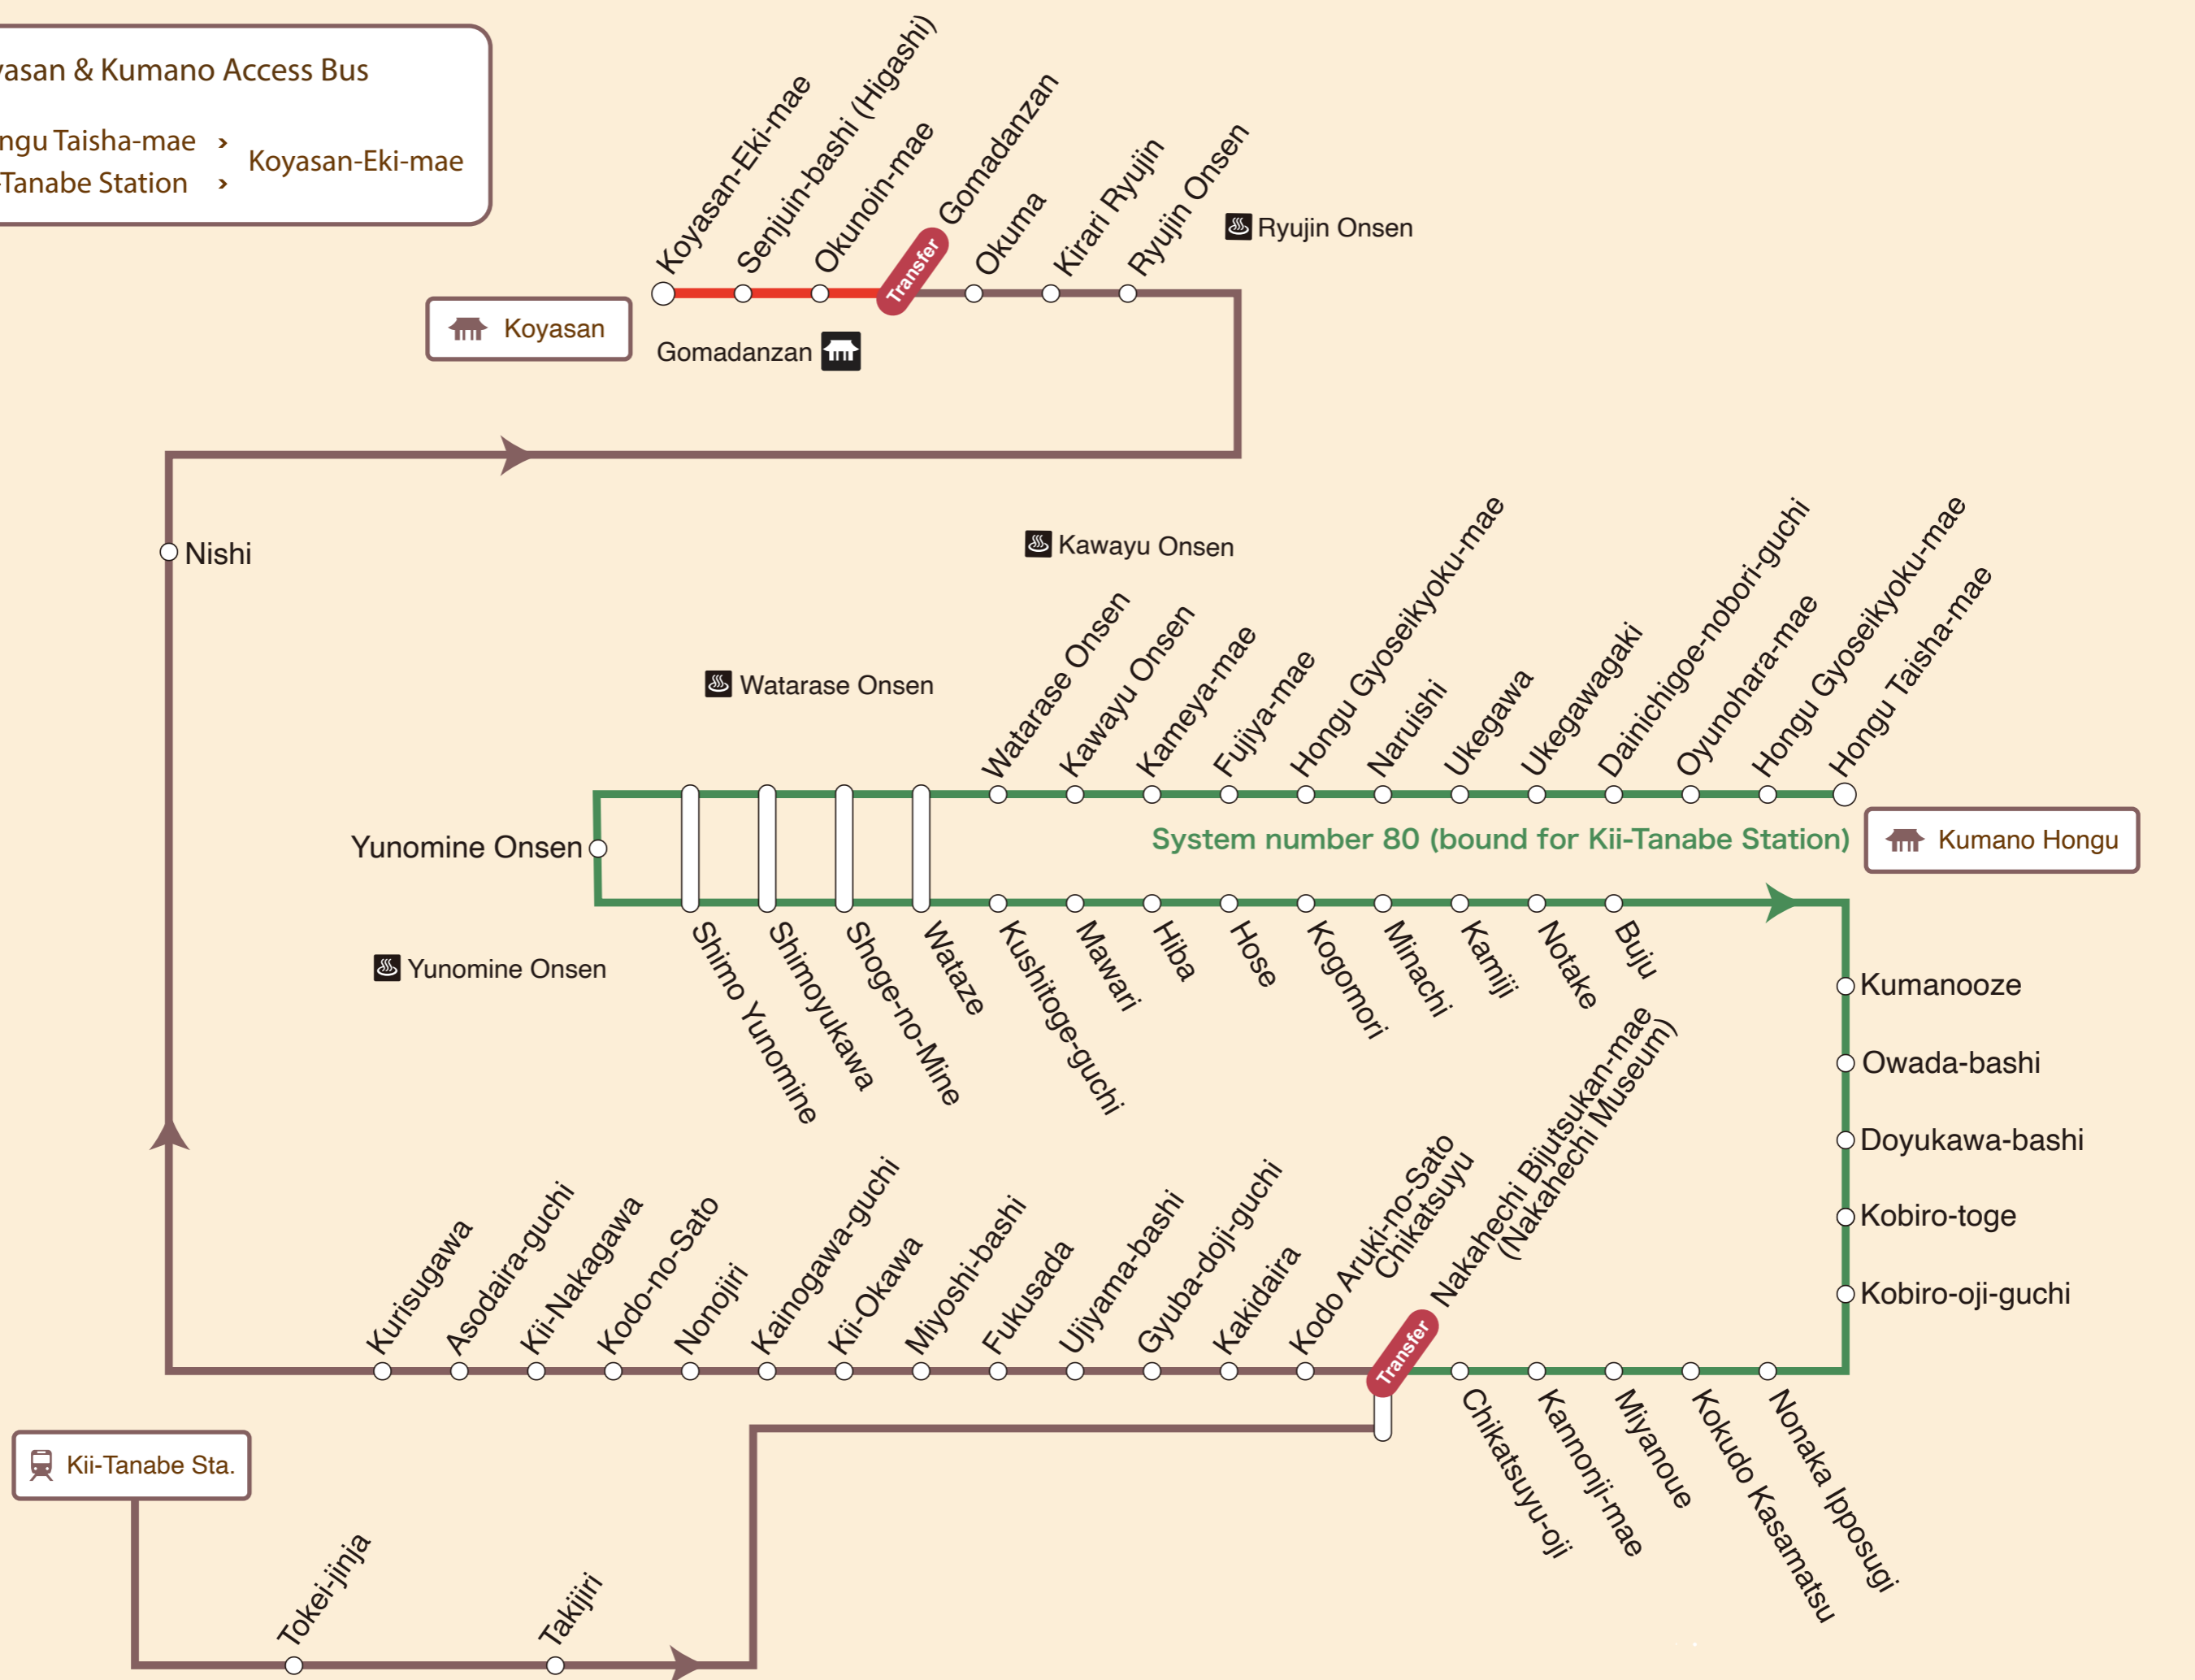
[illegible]asan & Kumano Access Bus

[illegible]ngu Taisha-mae ›
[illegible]Tanabe Station ›
Koyasan-Eki-mae

Koyasan-Eki-mae
Senjuin-bashi (Higashi)
Okunoin-mae
Gomadanzan
Okuma
Kirari Ryujin
Ryujin Onsen
Ryujin Onsen
Transfer
Koyasan
Gomadanzan

Nishi

Kawayu Onsen
Watarase Onsen
Watarase Onsen
Kawayu Onsen
Kameya-mae
Fujiya-mae
Hongu Gyoseikyoku-mae
Naruishi
Ukegawa
Ukegawagaki
Dainichigoe-nobori-guchi
Oyunohara-mae
Hongu Gyoseikyoku-mae
Hongu Taisha-mae

Yunomine Onsen
System number 80 (bound for Kii-Tanabe Station)
Kumano Hongu

Yunomine Onsen
Shimo Yunomine
Shimoyukawa
Shoge-no-Mine
Wataze
Kushitoge-guchi
Mawari
Hiba
Hose
Kogomori
Minachi
Kamiji
Notake
Buju

Kumanooze
Owada-bashi
Doyukawa-bashi
Kobiro-toge
Kobiro-oji-guchi

Kurisugawa
Asodaira-guchi
Kii-Nakagawa
Kodo-no-Sato
Nonojiri
Kainogawa-guchi
Kii-Okawa
Miyoshi-bashi
Fukusada
Ujiyama-bashi
Gyuba-doji-guchi
Kakidaira
Kodo Aruki-no-Sato Chikatsuyu
Nakahechi Bijutsukan-mae (Nakahechi Museum)
Transfer

Chikatsuyu-oji
Kannonji-mae
Miyanoue
Kokudo Kasamatsu
Nonaka Ipposugi

Kii-Tanabe Sta.
Tokei-jinja
Takijiri